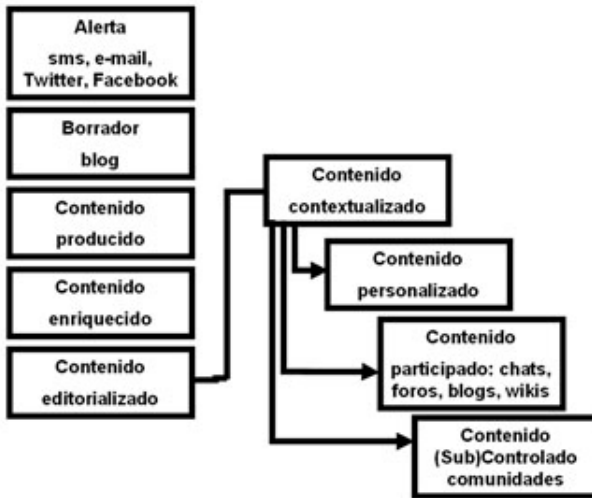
Alerta
sms, e-mail, Twitter, Facebook

Borrador
blog

Contenido
producido

Contenido
enriquecido

Contenido
editorializado

Contenido
contextualizado

Contenido
personalizado

Contenido
participado: chats, foros, blogs, wikis

Contenido
(Sub)Controlado
comunidades